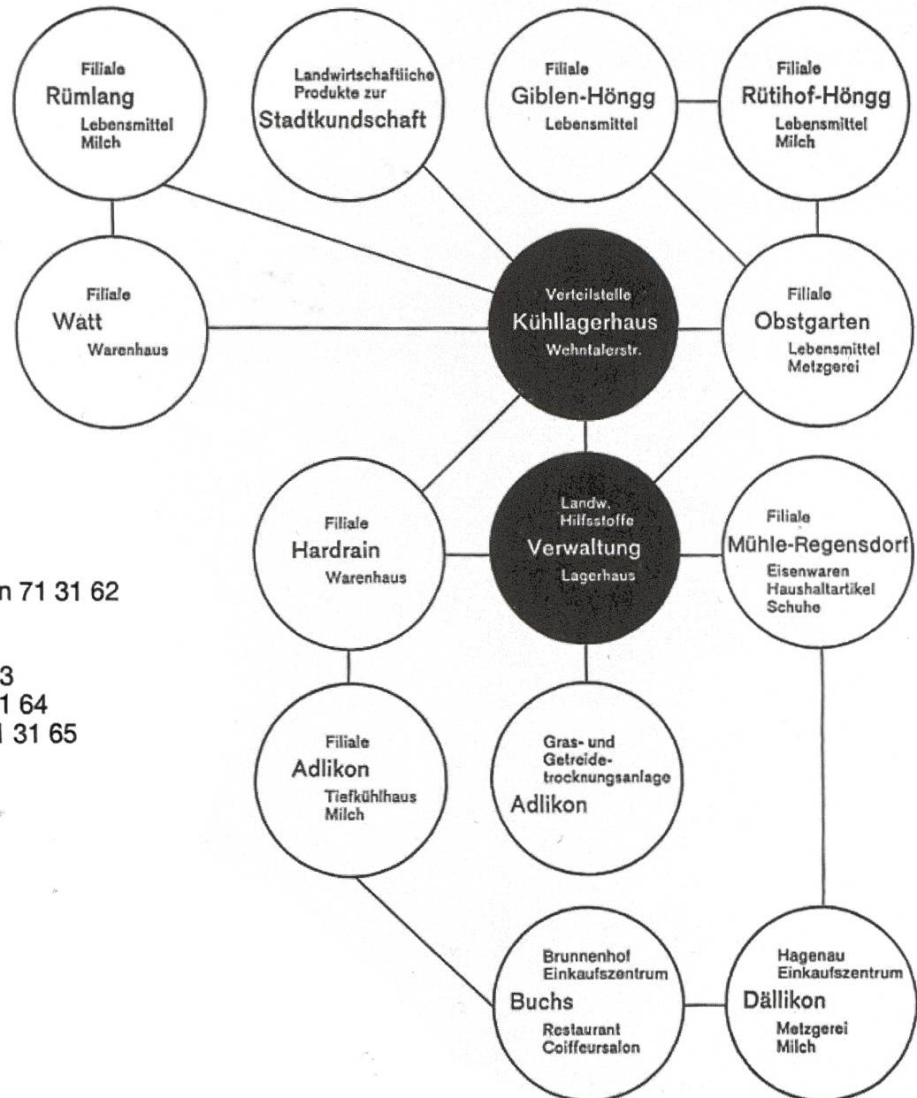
Filiale
Rümlang
Lebensmittel
Milch

Landwirtschaftliche
Produkte zur
Stadtkundschaft

Filiale
Giblen-Höngg
Lebensmittel

Filiale
Rütihof-Höngg
Lebensmittel
Milch

Filiale
Watt
Warenhaus

Verteilstelle
Kühllagerhaus
Wehntalerstr.

Filiale
Obstgarten
Lebensmittel
Metzgerei

Filiale
Hardrain
Warenhaus

Landw.
Hilfsstoffe
Verwaltung
Lagerhaus

Filiale
Mühle-Regensdorf
Eisenwaren
Haushaltartikel
Schuhe

n 71 31 62

3
1 64
l 31 65

Filiale
Adlikon
Tiefkühlhaus
Milch

Gras- und
Getreidetrocknungsanlage
Adlikon

Brunnenhof
Einkaufszentrum
Buchs
Restaurant
Coiffeursalon

Hagenau
Einkaufszentrum
Dällikon
Metzgerei
Milch